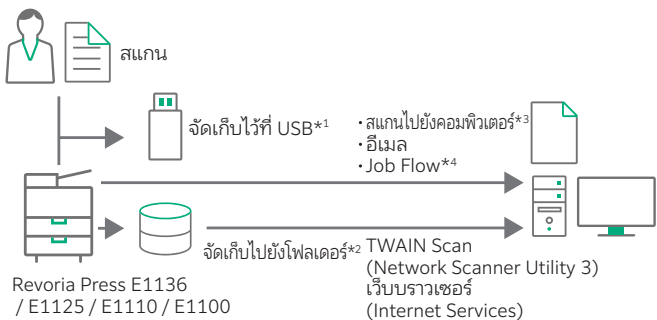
สแกน

จัดเก็บไว้ที่ USB*1

・สแกนไปยังคอมพิวเตอร์*3
・อีเมล
・Job Flow*4

จัดเก็บไปยังโฟลเดอร์*2

TWAIN Scan
(Network Scanner Utility 3)
เว็บบราวเซอร์
(Internet Services)

Revoria Press E1136 / E1125 / E1110 / E1100